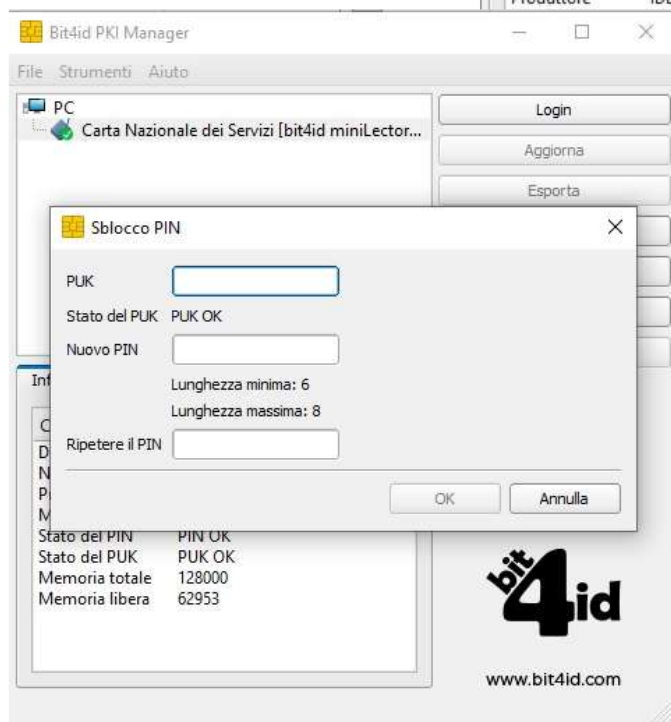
Produttore

Bit4id PKI Manager

File Strumenti Aiuto

PC

Carta Nazionale dei Servizi [bit4id miniLector...

Login

Aggiorna

Esporta

Sblocco PIN

PUK

Stato del PUK PUK OK

Nuovo PIN

Lunghezza minima: 6

Lunghezza massima: 8

Ripetere il PIN

OK

Annulla

Inf

C

D

N

P

M

Stato del PIN PIN OK

Stato del PUK PUK OK

Memoria totale 128000

Memoria libera 62953

bit4id

www.bit4id.com